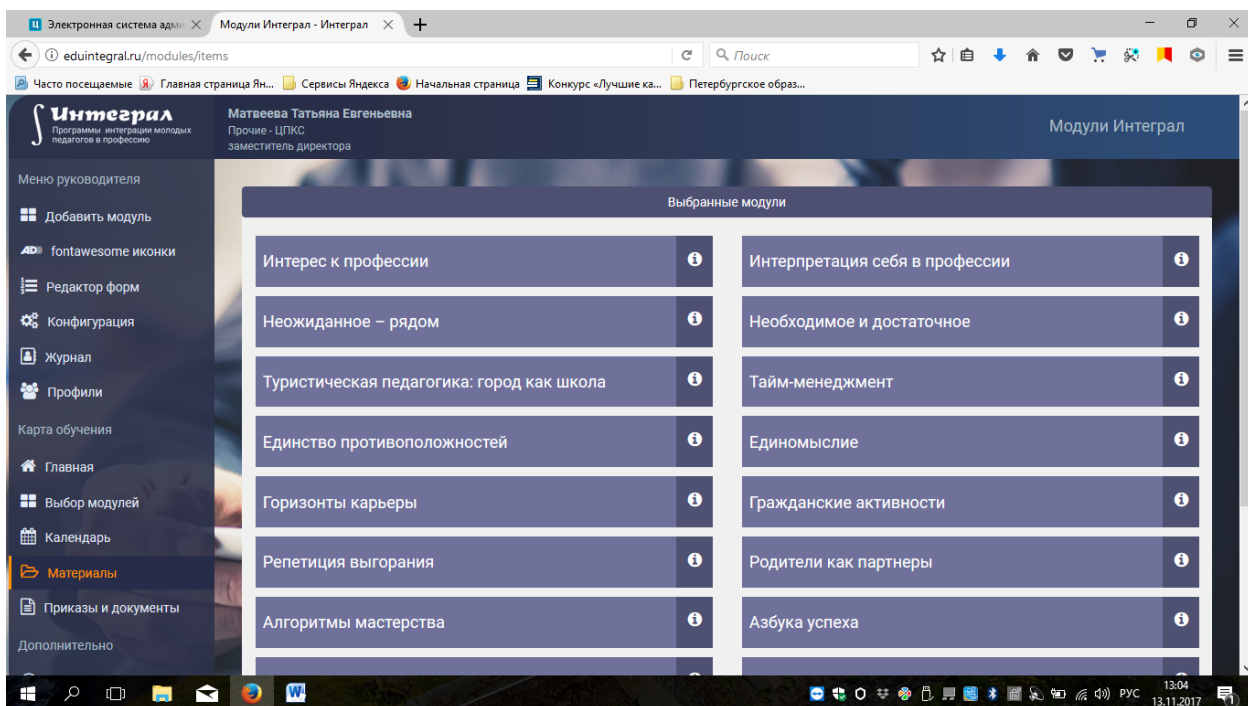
Электронная система адм ×
Модули Интеграл - Интеграл ×
+

eduintegral.ru/modules/items
Поиск

Часто посещаемые
Главная страница Ян...
Сервисы Яндекса
Начальная страница
Конкурс «Лучшие ка...
Петербургское образ...

Интеграл
Программы интеграции молодых педагогов в профессию

Матвеева Татьяна Евгеньевна
Прочие - ЦПКС
заместитель директора

Модули Интеграл

Меню руководителя
Добавить модуль
fontawesome иконки
Редактор форм
Конфигурация
Журнал
Профили
Карта обучения
Главная
Выбор модулей
Календарь
Материалы
Приказы и документы
Дополнительно

Выбранные модули

Интерес к профессии
Интерпретация себя в профессии
Неожиданное – рядом
Необходимое и достаточное
Туристическая педагогика: город как школа
Тайм-менеджмент
Единство противоположностей
Единомыслие
Горизонты карьеры
Гражданские активности
Репетиция выгорания
Родители как партнеры
Алгоритмы мастерства
Азбука успеха

РУС
13:04
13.11.2017